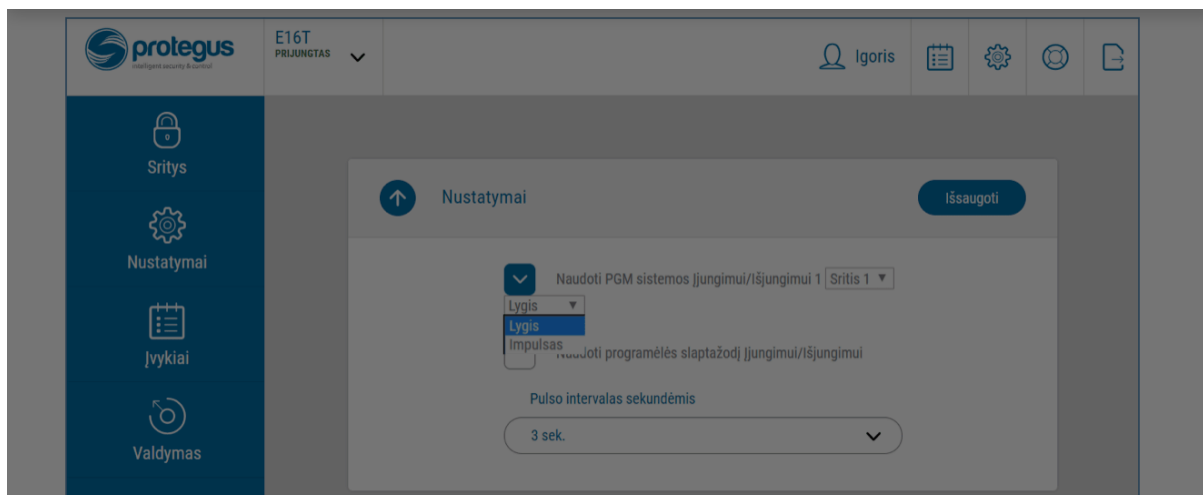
protegus
intelligent security & control

E16T
PRIJUNGTAS

Igoris

Sritys

Nustatymai

Įvykiai

Valdymas

Nustatymai

Išsaugoti

Naudoti PGM sistemos Įjungimui/Išjungimui 1 Sritis 1

Lygis
Lygis
Impulsas

Naudoti programėlės slaptažodį Įjungimui/Išjungimui

Pulso intervalas sekundėmis

3 sek.